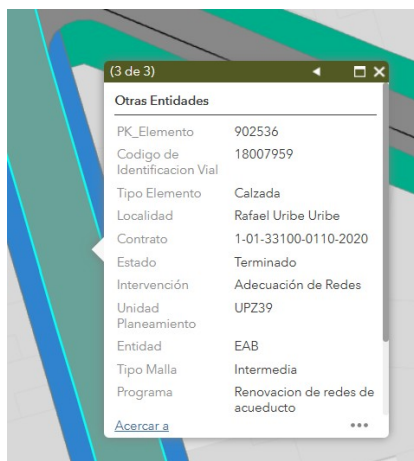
(3 de 3)

Otras Entidades

| | |
|---|---|
| PK_Elemento | 902536 |
| Codigo de Identificacion Vial | 18007959 |
| Tipo Elemento | Calzada |
| Localidad | Rafael Uribe Uribe |
| Contrato | 1-01-33100-0110-2020 |
| Estado | Terminado |
| Intervención | Adecuación de Redes |
| Unidad Planeamiento | UPZ39 |
| Entidad | EAB |
| Tipo Malla | Intermedia |
| Programa | Renovacion de redes de acueducto |

Acercar a